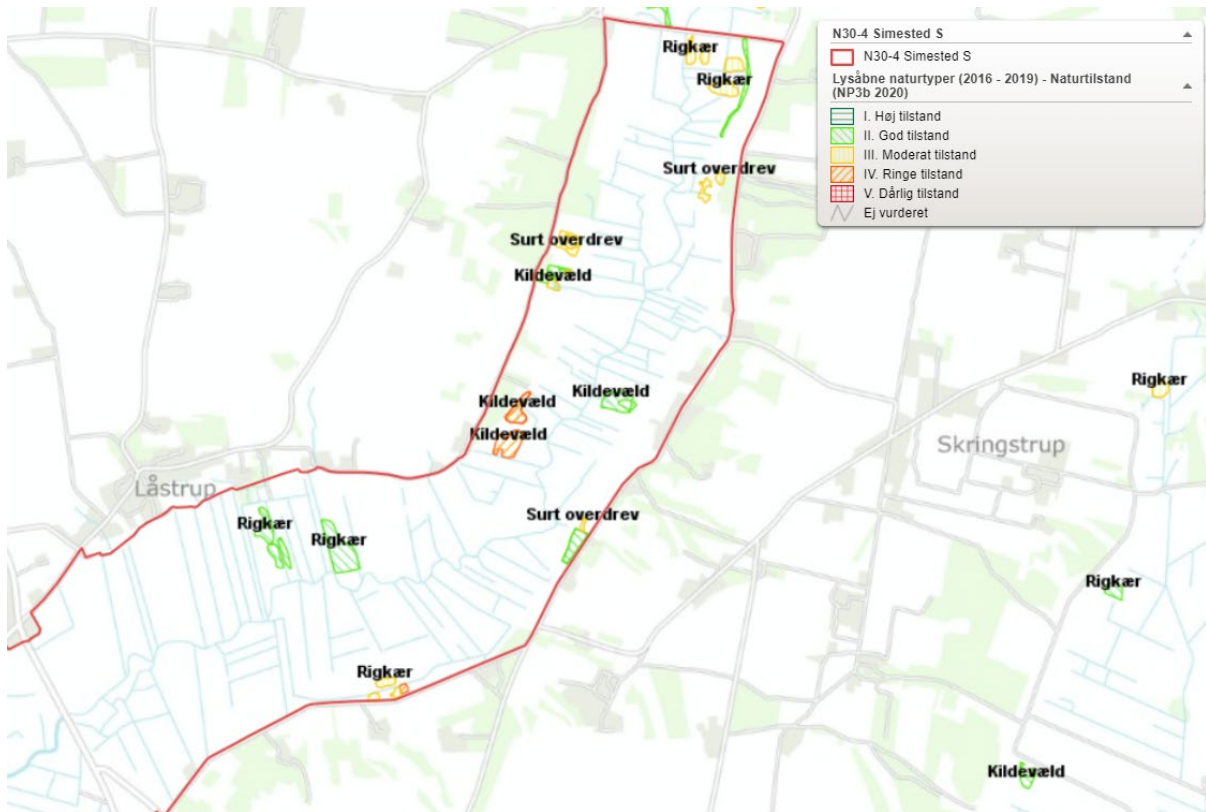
N30-4 Simested S
N30-4 Simested S
Lysåbne naturtyper (2016 - 2019) - Naturtilstand (NP3b 2020)
I. Høj tilstand
II. God tilstand
III. Moderat tilstand
IV. Ringe tilstand
V. Dårlig tilstand
Ej vurderet

Rigkær
Rigkær
Surt overdrev
Surt overdrev
Kildevæld
Kildevæld
Kildevæld
Kildevæld
Rigkær
Skringstrup
Låstrup
Surt overdrev
Rigkær
Rigkær
Rigkær
Rigkær
Kildevæld